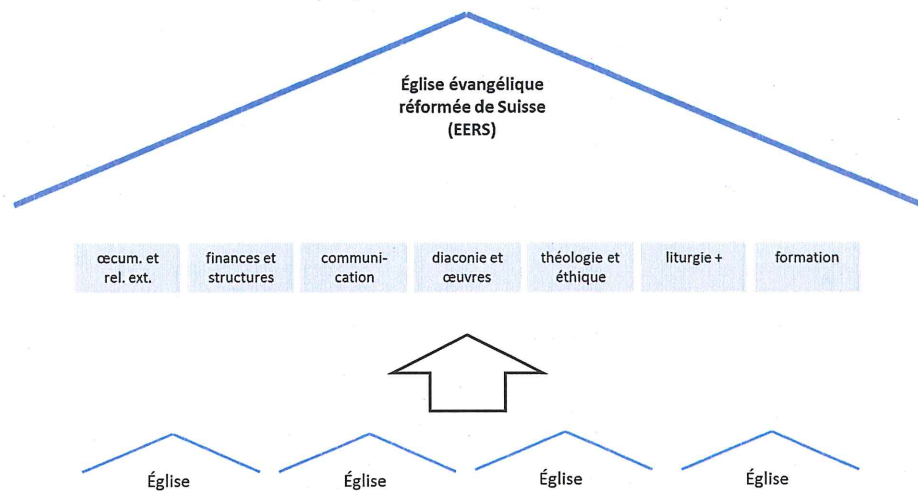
Église évangélique réformée de Suisse (EERS)

œcum. et rel. ext.

finances et structures

communi-cation

diaconie et œuvres

théologie et éthique

liturgie +

formation

Église

Église

Église

Église